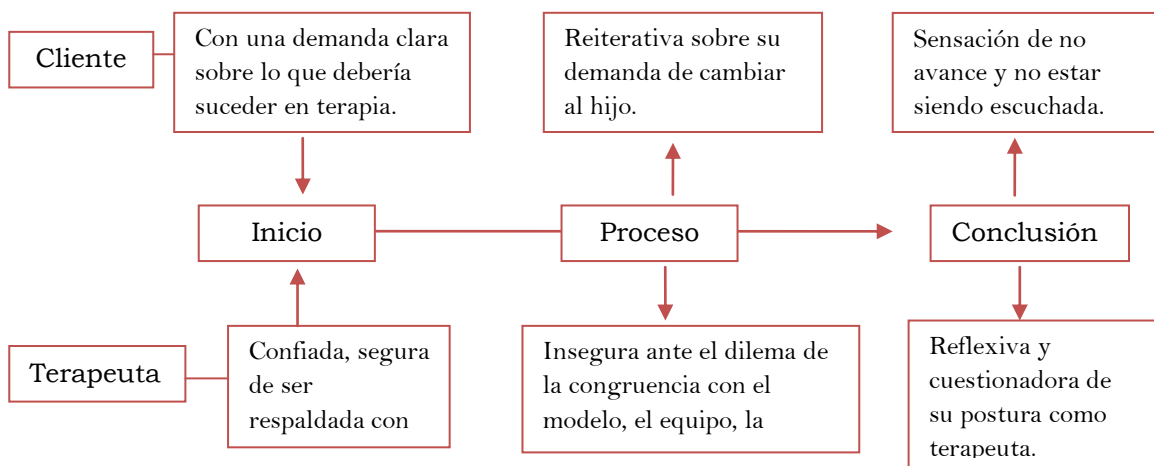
Cliente

Con una demanda clara sobre lo que debería suceder en terapia.

Reiterativa sobre su demanda de cambiar al hijo.

Sensación de no avance y no estar siendo escuchada.

Inicio

Proceso

Conclusión

Terapeuta

Confiada, segura de ser respaldada con

Insegura ante el dilema de la congruencia con el modelo, el equipo, la

Reflexiva y cuestionadora de su postura como terapeuta.